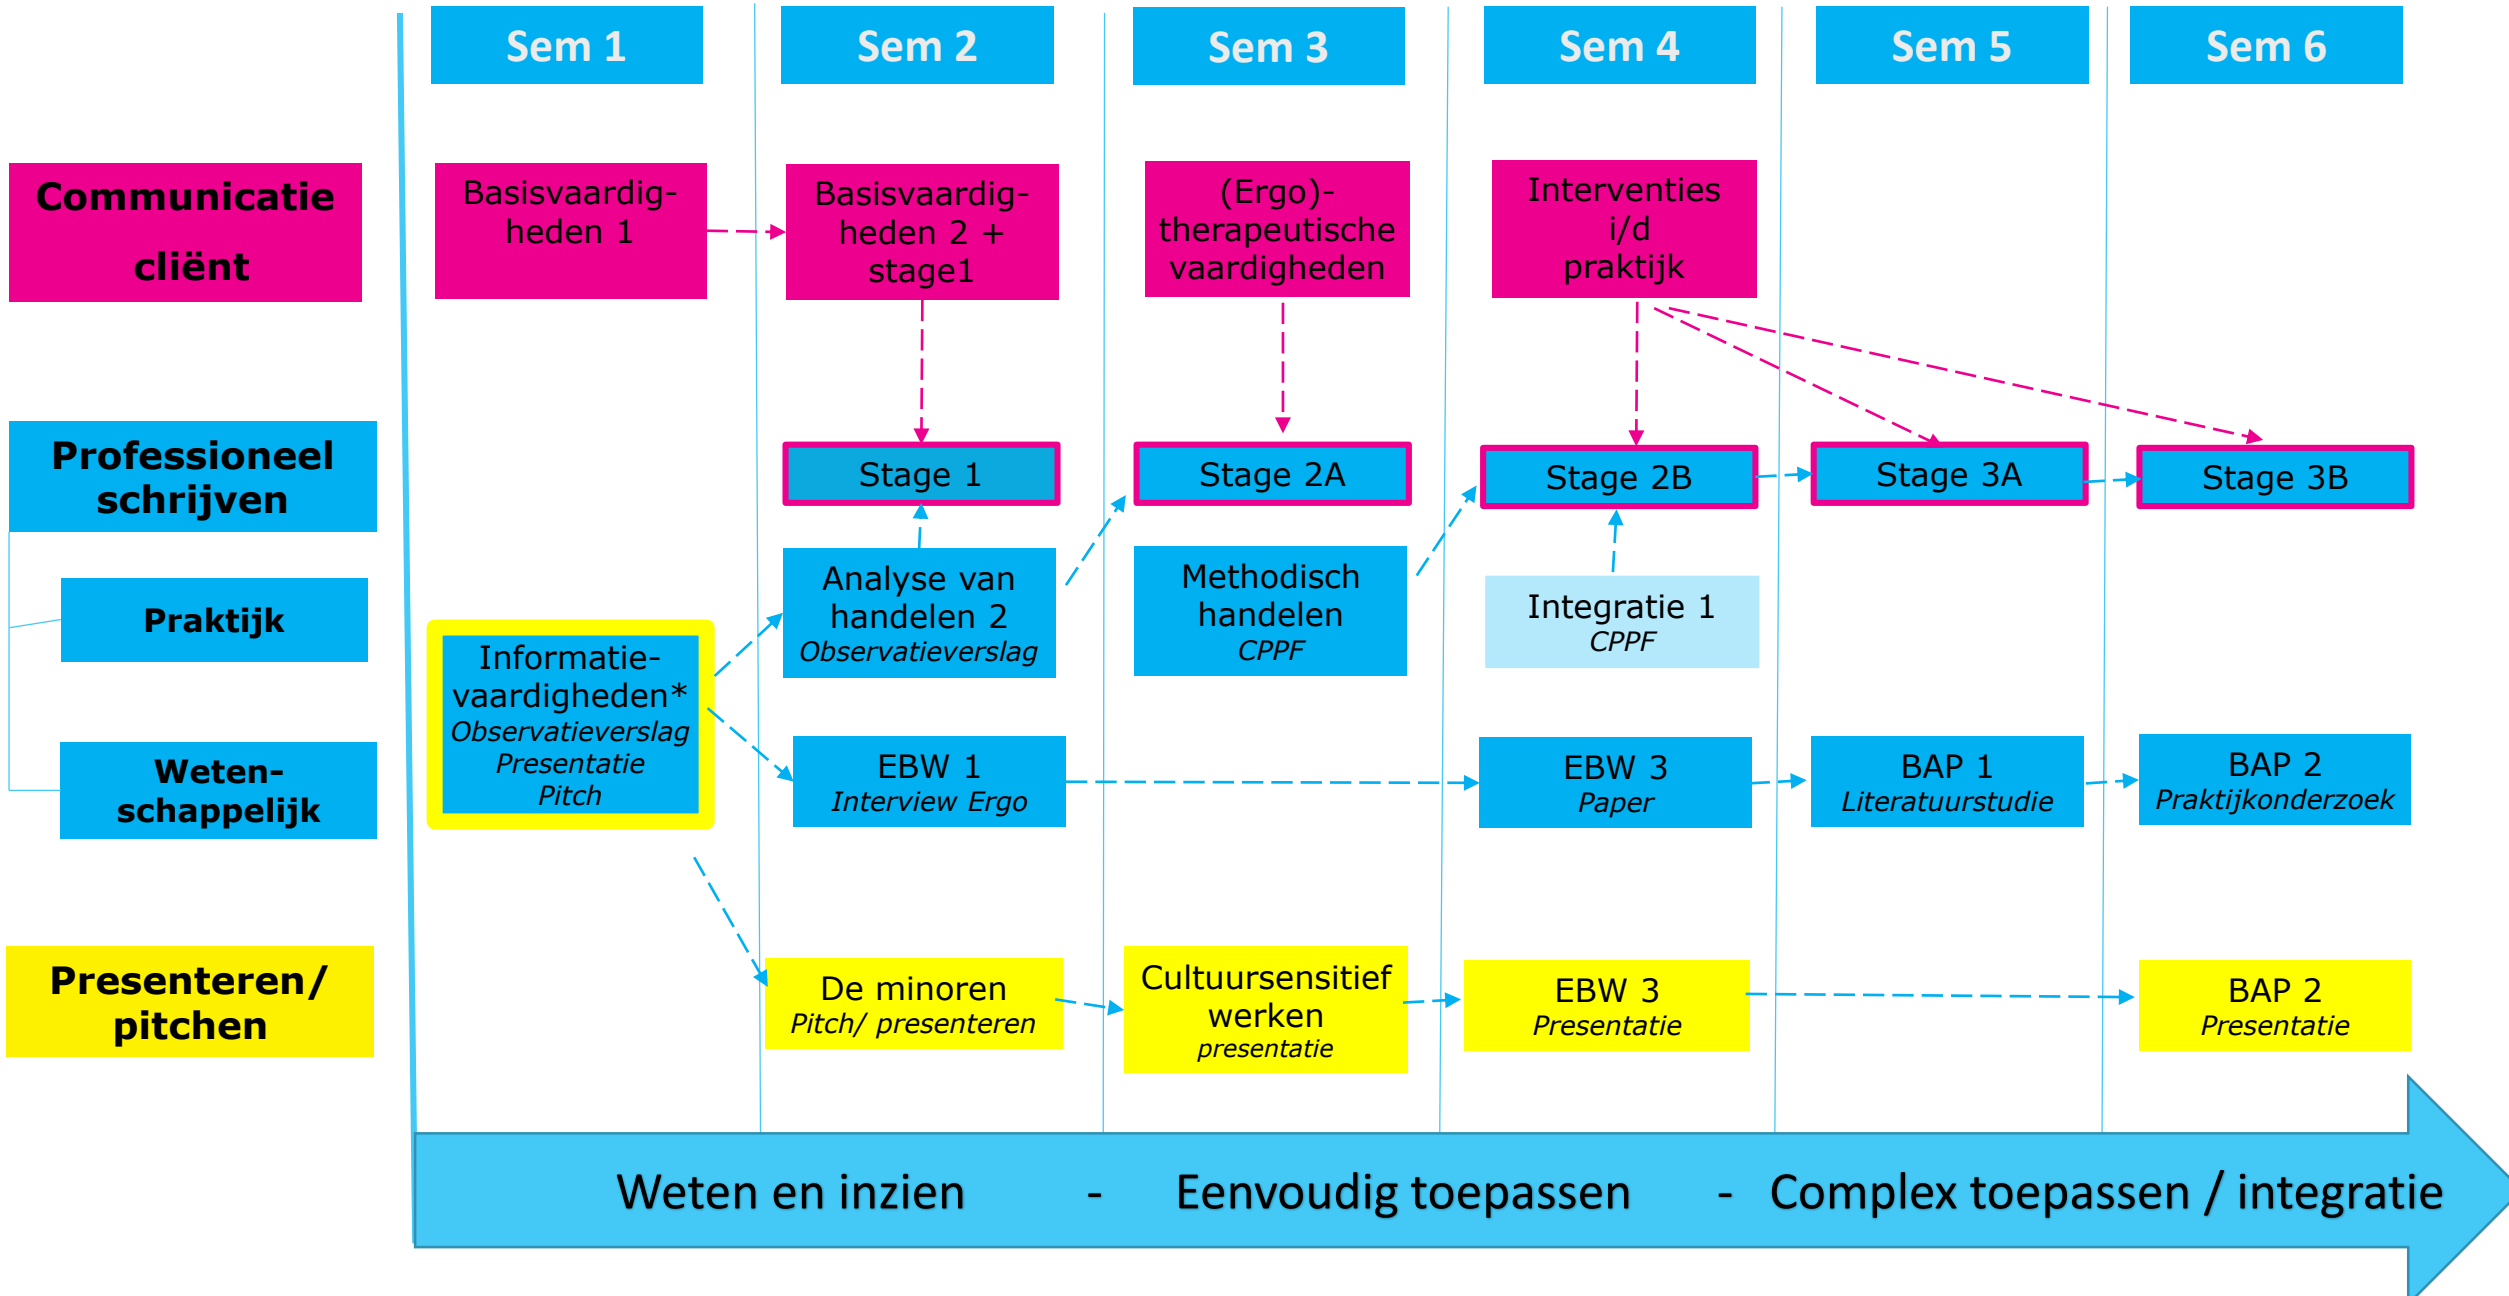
Sem 1

Sem 2

Sem 3

Sem 4

Sem 5

Sem 6

Communicatie cliënt

Basisvaardigheden 1

Basisvaardigheden 2 + stage1

(Ergo)-therapeutische vaardigheden

Interventies i/d praktijk

Professioneel schrijven

Stage 1

Stage 2A

Stage 2B

Stage 3A

Stage 3B

Praktijk

Analyse van handelen 2
*Observatieverslag*

Methodisch handelen
*CPPF*

Integratie 1
*CPPF*

Informatievaardigheden*
*Observatieverslag*
*Presentatie*
*Pitch*

Weten-schappelijk

EBW 1
*Interview Ergo*

EBW 3
*Paper*

BAP 1
*Literatuurstudie*

BAP 2
*Praktijkonderzoek*

Presenteren/ pitchen

De minoren
*Pitch/ presenteren*

Cultuursensitief werken
*presentatie*

EBW 3
*Presentatie*

BAP 2
*Presentatie*

Weten en inzien - Eenvoudig toepassen - Complex toepassen / integratie